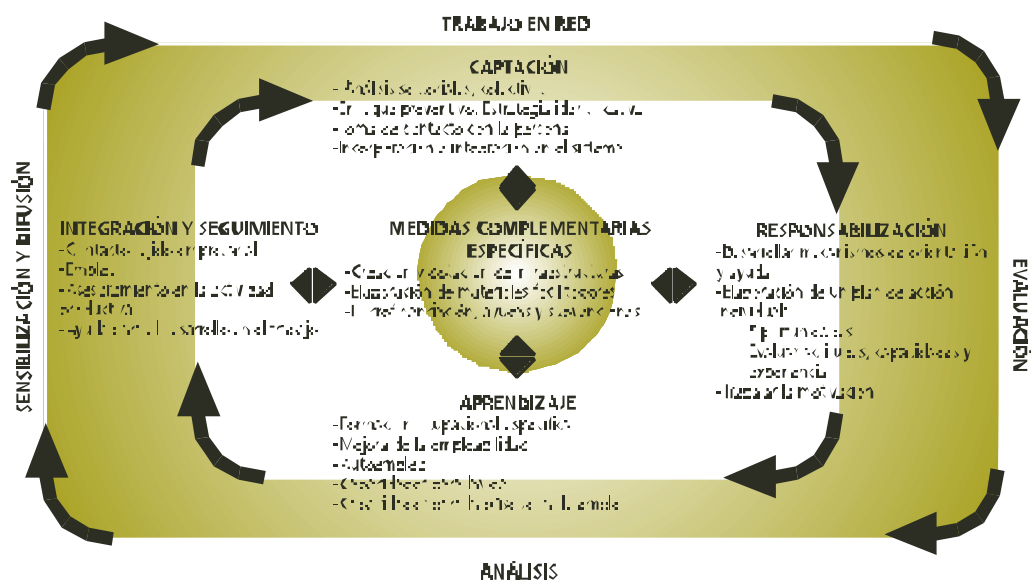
TRABAJO EN RED

CAPTACIÓN
- Análisis selectivo, colectivo
- Enfoque preventivo. Estrategia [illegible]
- Toma de contacto con la persona
- Incorporación e integración en el sistema

INTEGRACIÓN Y SEGUIMIENTO
- Contacto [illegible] empresarial
- Empleo
- Asesoramiento en la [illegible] productiva
- Ayuda en el desarrollo en el trabajo

MEDIDAS COMPLEMENTARIAS ESPECÍFICAS
- Creación y desarrollo de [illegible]
- Elaboración de materiales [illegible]
- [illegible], pruebas y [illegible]

RESPONSABILIZACIÓN
- Desarrollar mecanismos de orientación y ayuda
- Elaboración de un plan de acción individual:
Ejes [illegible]
Evaluación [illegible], capacidades y experiencia
- Trabajar la motivación

APRENDIZAJE
- Formación ocupacional específica
- Mejora de la empleabilidad
- Autoempleo
- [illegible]
- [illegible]

SENSIBILIZACIÓN Y DIFUSIÓN

EVALUACIÓN

ANÁLISIS